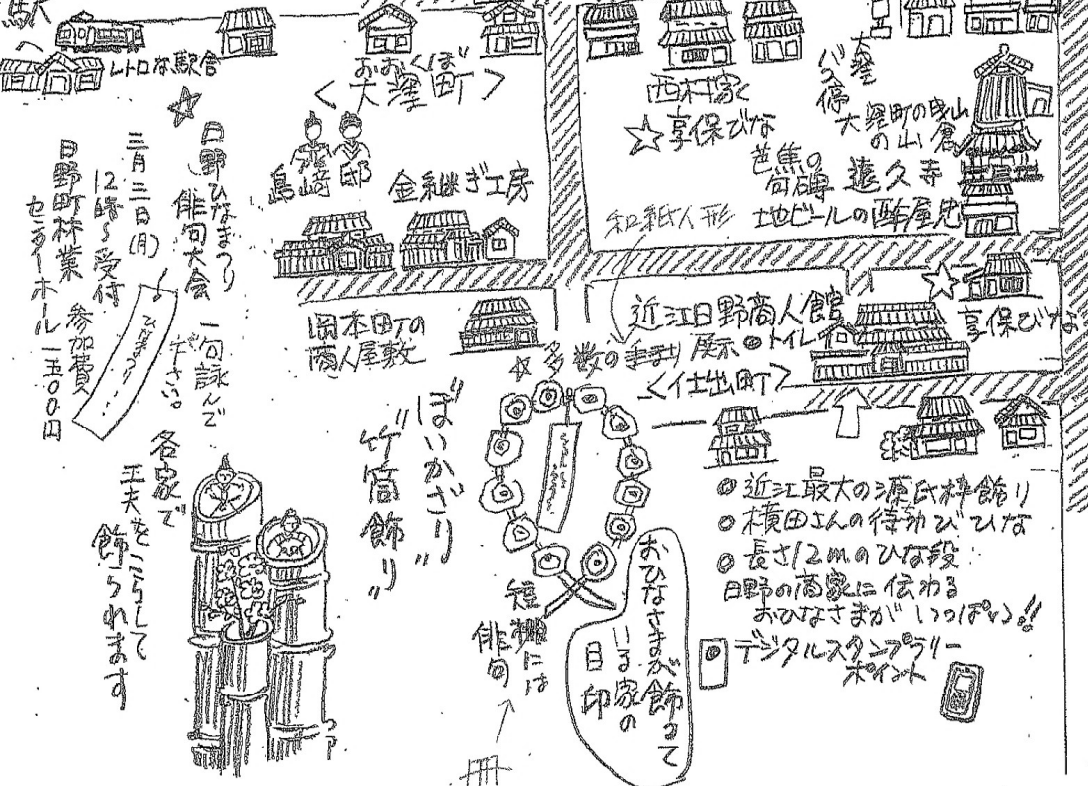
駅へ

レトロな駅舎

おおくぼ
＜大窪町＞

西村家
☆享保びな

大窪バス停

大窪町の曳山の山倉

芭蕉の句碑 遠久寺

地ビールの酒屋

和紙人形

島崎邸

金継ぎ工房

☆日野ひなまつり俳句大会

三月三日(月)
12時～受付
日野町林業センターホール
参加費一五〇〇円

ひなまつり

一句詠んで下さい

岡本町の商人屋敷

近江日野商人館
トイレ

☆享保びな

多数の手まり展示

＜仕出町＞

ぼいかざり
竹筒飾り

各家で工夫をこらして飾られます

ひなまつり

短冊には俳句

おひなさまが飾っている家の目印

◎近江最大の源氏枠飾り
◎横田さんの傍かびひな
◎長さ12mのひな段
日野の商家に伝わるおひなさまがいっぱい!!

デジタルスタンプラリーポイント